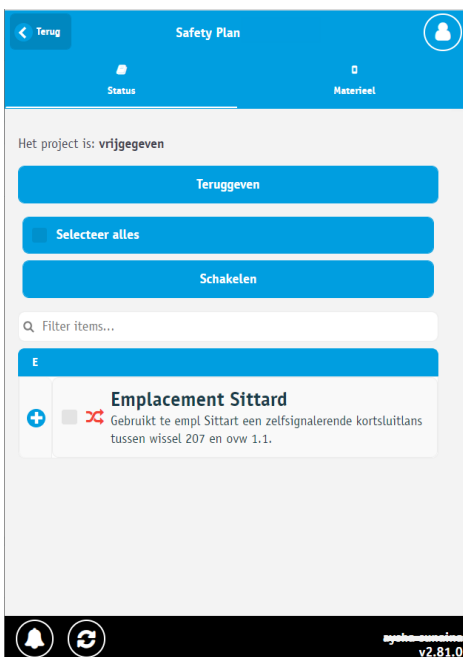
Terug

Safety Plan

Status

Materieel

Het project is: vrijgegeven

Teruggeven

Selecteer alles

Schakelen

Filter items...

E

Emplacement Sittard

Gebruikt te empl Sittart een zelfsignalerende kortsluitlans tussen wissel 207 en ovw 1.1.

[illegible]
v2.81.0